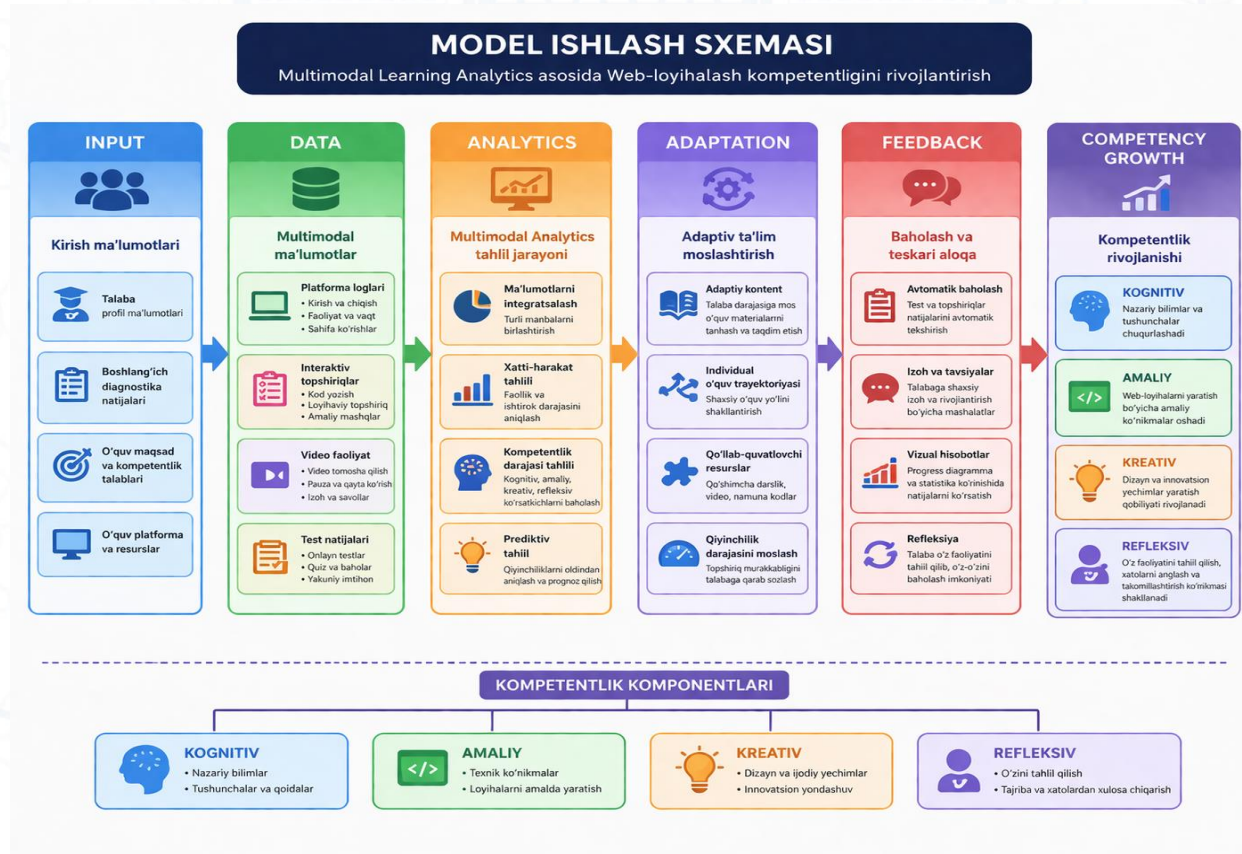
MODEL ISHLASH SXEMASI
Multimodal Learning Analytics asosida Web-loyihalash kompetentligini rivojlantirish

INPUT
Kirish ma'lumotlari
Talaba profil ma'lumotlari
Boshlang'ich diagnostika natijalari
O'quv maqsad va kompetentlik talablari
O'quv platforma va resurslar

DATA
Multimodal ma'lumotlar
Platforma loglari
• Kirish va chiqish
• Faoliyat va vaqt
• Sahifa ko'rishlar
Interaktiv topshiriqlar
• Kod yozish
• Loyihaviy topshiriq
• Amaliy mashqlar
Video faoliyat
• Video tomosha qilish
• Pauza va qayta ko'rish
• Izoh va savollar
Test natijalari
• Onlayn testlar
• Quiz va baholar
• Yakuniy imtihon

ANALYTICS
Multimodal Analytics tahlil jarayoni
Ma'lumotlarni integratsalash
Turli manbalarni birlashtirish
Xatti-harakat tahlili
Faollik va ishtirok darajasini aniqlash
Kompetentlik darajasi tahlili
Kognitiv, amaliy, kreativ, refleksiv ko'rsatkichlarni baholash
Prediktiv tahlil
Qiyinchiliklarni oldindan aniqlash va prognoz qilish

ADAPTATION
Adaptiv ta'lim moslashtirish
Adaptiv kontent
Talaba darajasiga mos o'quv materiallarni tanlash va taqdim etish
Individual o'quv trayektoriyasi
Shaxsiy o'quv yo'lini shakllantirish
Qo'llab-quvatlovchi resurslar
Qo'shimcha darslik, video, namuna kodlar
Qiyinchilik darajasini moslash
Topshiriq murakkabligini talabaga qarab sozlash

FEEDBACK
Baholash va teskari aloqa
Avtomatik baholash
Test va topshiriqlar natijalarini avtomatik tekshirish
Izoh va tavsiyalar
Talabaga shaxsiy izoh va rivojlantirish bo'yicha mashalatlar
Vizual hisobotlar
Progress diagramma va statistika ko'rinishida natijalarni ko'rsatish
Refleksiya
Talaba o'z faoliyatini tahlil qilib, o'z-o'zini baholash imkoniyati

COMPETENCY GROWTH
Kompetentlik rivojlanishi
KOGNITIV
Nazariy bilimlar va tushunchalar chuqurlashadi
AMALIY
Web-loyihalarni yaratish bo'yicha amaliy ko'nikmalar oshadi
KREATIV
Dizayn va innovatsion yechimlar yaratish qobiliyati rivojlanadi
REFLEKSIV
O'z faoliyatini tahlil qilish, xatolarni anglash va takomillashtirish ko'nikmasi shakllanadi

KOMPETENTLIK KOMPONENTLARI
KOGNITIV
• Nazariy bilimlar
• Tushunchalar va qoidalar
AMALIY
• Texnik ko'nikmalar
• Loyihalarni amalda yaratish
KREATIV
• Dizayn va ijodiy yechimlar
• Innovatsion yondashuv
REFLEKSIV
• O'zini tahlil qilish
• Tajriba va xatolardan xulosa chiqarish